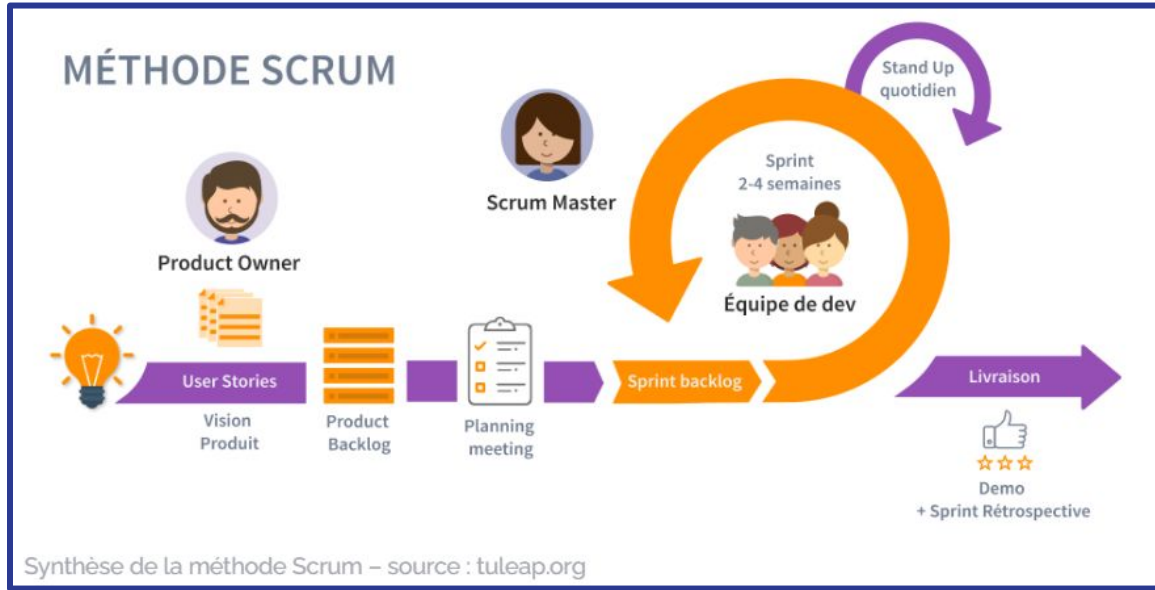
MÉTHODE SCRUM

Stand Up quotidien

Sprint 2-4 semaines

Scrum Master

Product Owner

Équipe de dev

User Stories

Vision Produit

Product Backlog

Planning meeting

Sprint backlog

Livraison

Demo + Sprint Rétrospective

Synthèse de la méthode Scrum – source : tuleap.org